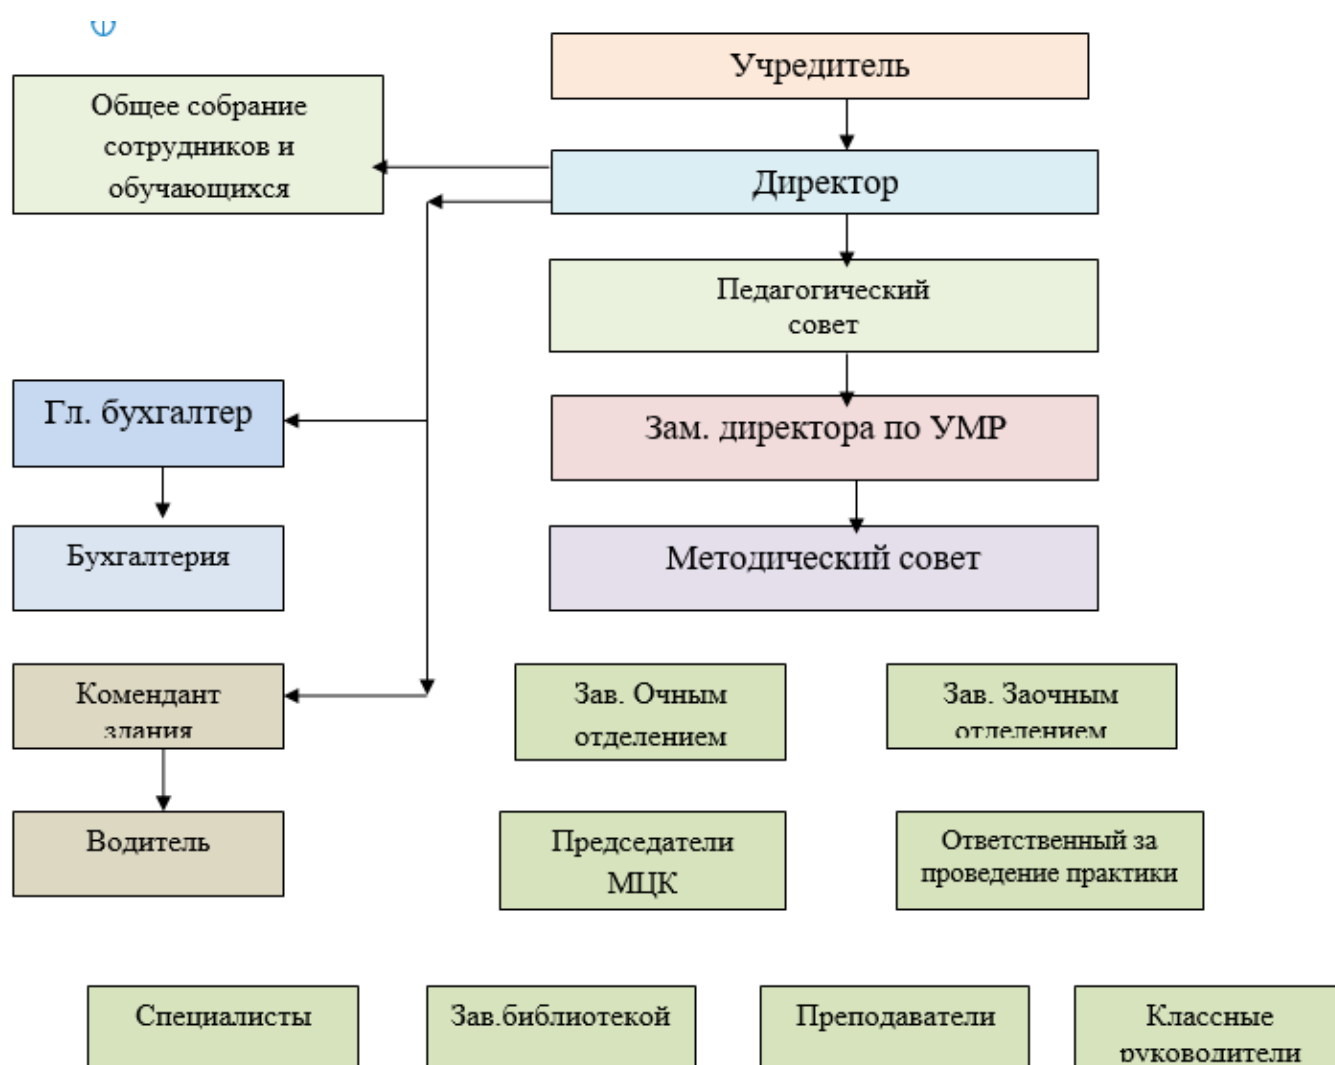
Учредитель

Общее собрание сотрудников и обучающихся

Директор

Педагогический совет

Гл. бухгалтер

Зам. директора по УМР

Бухгалтерия

Методический совет

Комендант здания

Зав. Очным отделением

Зав. Заочным отделением

Водитель

Председатели МЦК

Ответственный за проведение практики

Специалисты

Зав.библиотекой

Преподаватели

Классные руководители